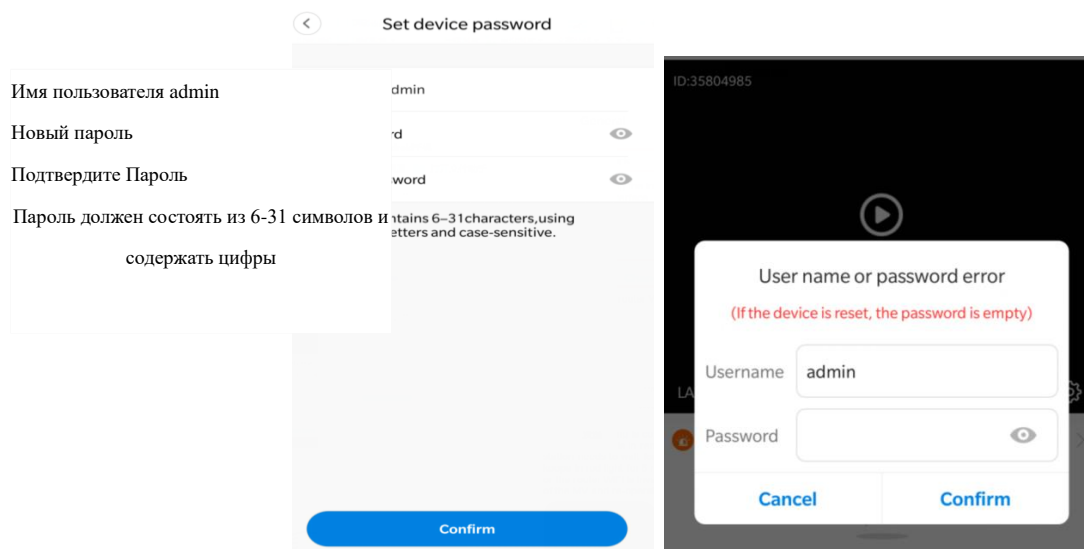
<

Set device password

Имя пользователя admin

dmin

Новый пароль

rd

Подтвердите Пароль

word

Пароль должен состоять из 6-31 символов и содержать цифры

ntains 6–31characters,using etters and case-sensitive.

Confirm

ID:35804985

User name or password error

(If the device is reset, the password is empty)

Username admin

Password

LA

Cancel

Confirm